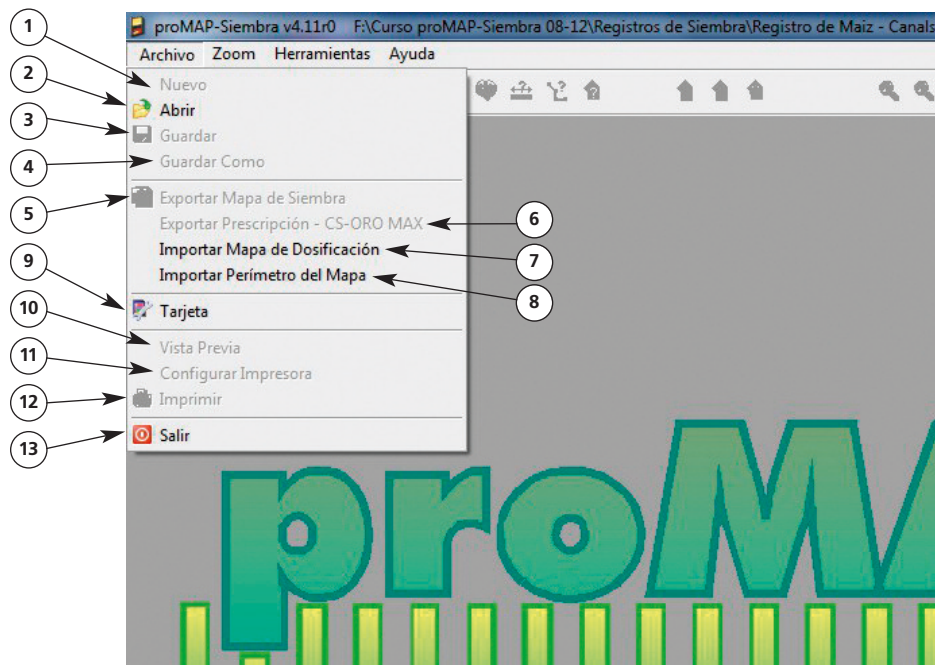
proMAP-Siembra v4.11r0 F:\Curso proMAP-Siembra 08-12\Registros de Siembra\Registro de Maiz - Canals

Archivo Zoom Herramientas Ayuda

1 Nuevo
2 Abrir
3 Guardar
4 Guardar Como
5 Exportar Mapa de Siembra
6 Exportar Prescripción - CS-ORO MAX
7 Importar Mapa de Dosificación
8 Importar Perímetro del Mapa
9 Tarjeta
10 Vista Previa
11 Configurar Impresora
12 Imprimir
13 Salir

proMA